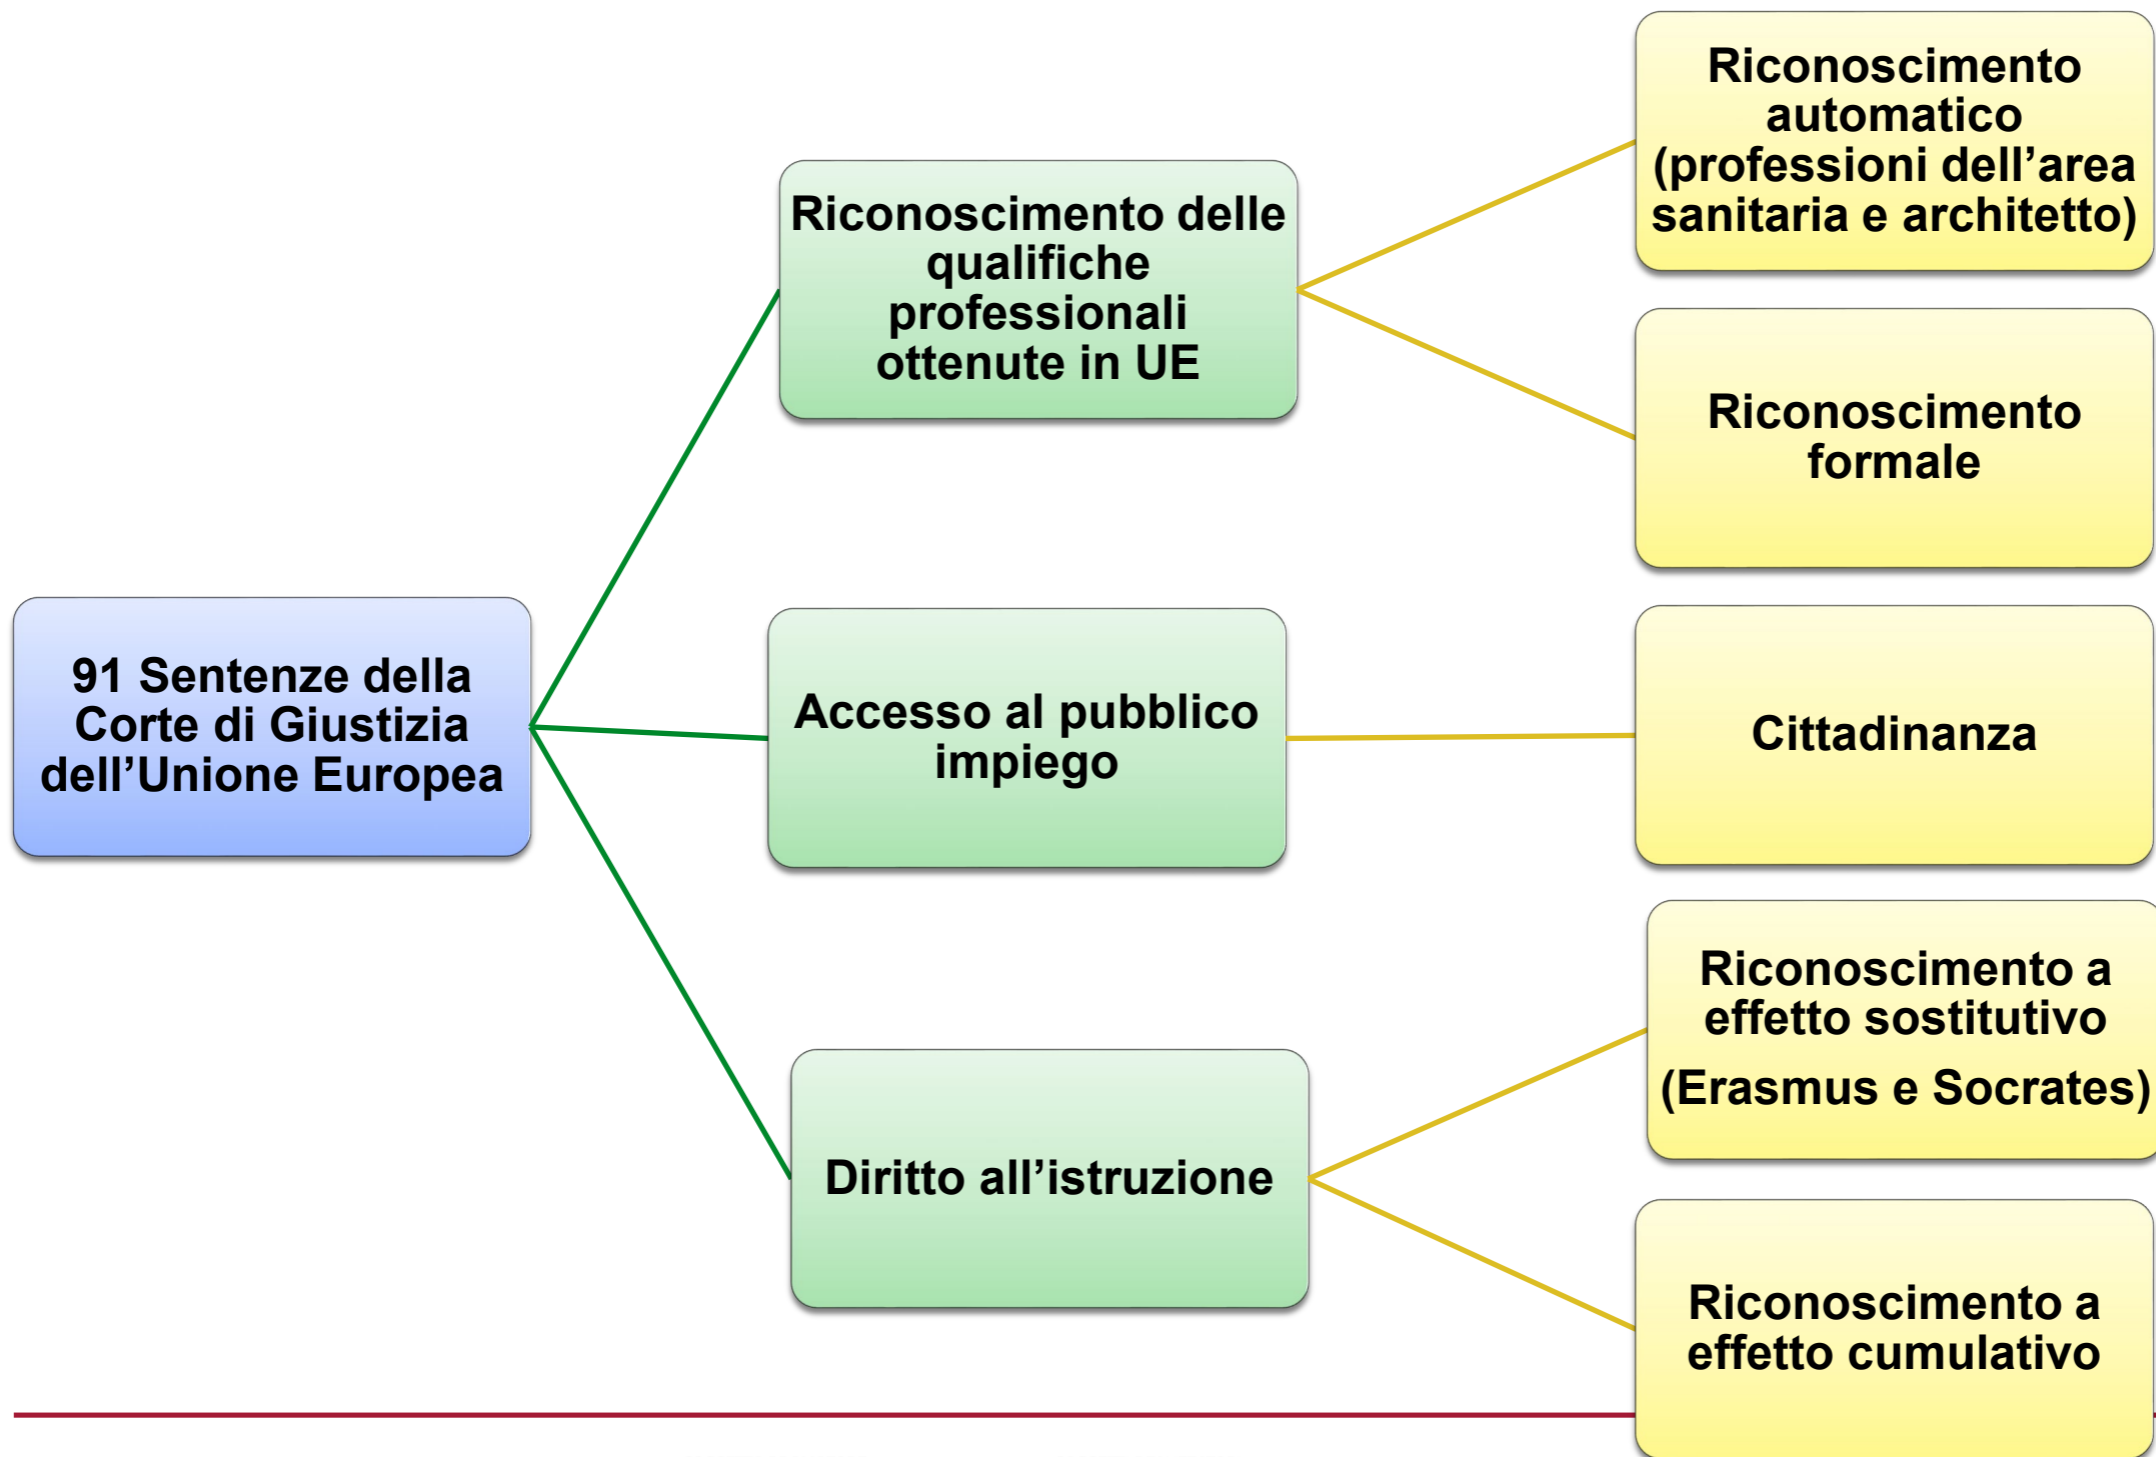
91 Sentenze della Corte di Giustizia dell’Unione Europea

Riconoscimento delle qualifiche professionali ottenute in UE

Riconoscimento automatico (professioni dell’area sanitaria e architetto)

Riconoscimento formale

Accesso al pubblico impiego

Cittadinanza

Diritto all’istruzione

Riconoscimento a effetto sostitutivo

(Erasmus e Socrates)

Riconoscimento a effetto cumulativo